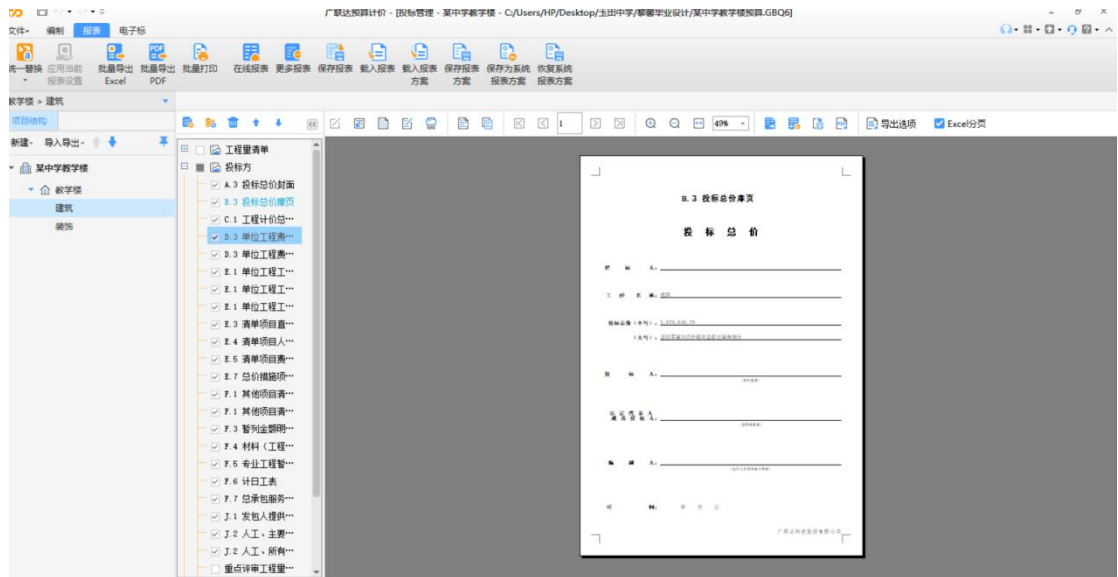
广联达预算计价 - [投标管理 - 某中学教学楼 - C:/Users/HP/Desktop/玉田中学/黎馨毕业设计/某中学教学楼预算.GBQ6]

文件 编制 报表 电子标

统一替换 应用当前报表设置 批量导出Excel 批量导出PDF 批量打印 在线报表 更多报表 保存报表 载入报表 载入报表方案 保存报表方案 保存为系统报表方案 恢复系统报表方案

教学楼 > 建筑

项目结构

新建 导入导出

某中学教学楼
教学楼
建筑
装饰

工程量清单
投标方
A.3 投标总价封面
B.3 投标总价扉页
C.1 工程计价总…
D.3 单位工程费…
D.3 单位工程费…
E.1 单位工程工…
E.1 单位工程工…
E.1 单位工程工…
E.3 清单项目直…
E.4 清单项目人…
E.5 清单项目费…
E.7 总价措施项…
F.1 其他项目清…
F.1 其他项目清…
F.3 暂列金额明…
F.4 材料（工程…
F.5 专业工程暂…
F.6 计日工表
F.7 总承包服务…
J.1 发包人提供…
J.2 人工、主要…
J.2 人工、所有…
重点评审工程量…

1 49% 导出选项 Excel分页

B.3 投标总价扉页

投 标 总 价

招 标 人：

工 程 名 称：建筑

投标总价（小写）：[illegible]

（大写）：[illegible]

投 标 人：

法定代表人或其授权人：

编 制 人：

时 间： 年 月 日

广联达科技股份有限公司